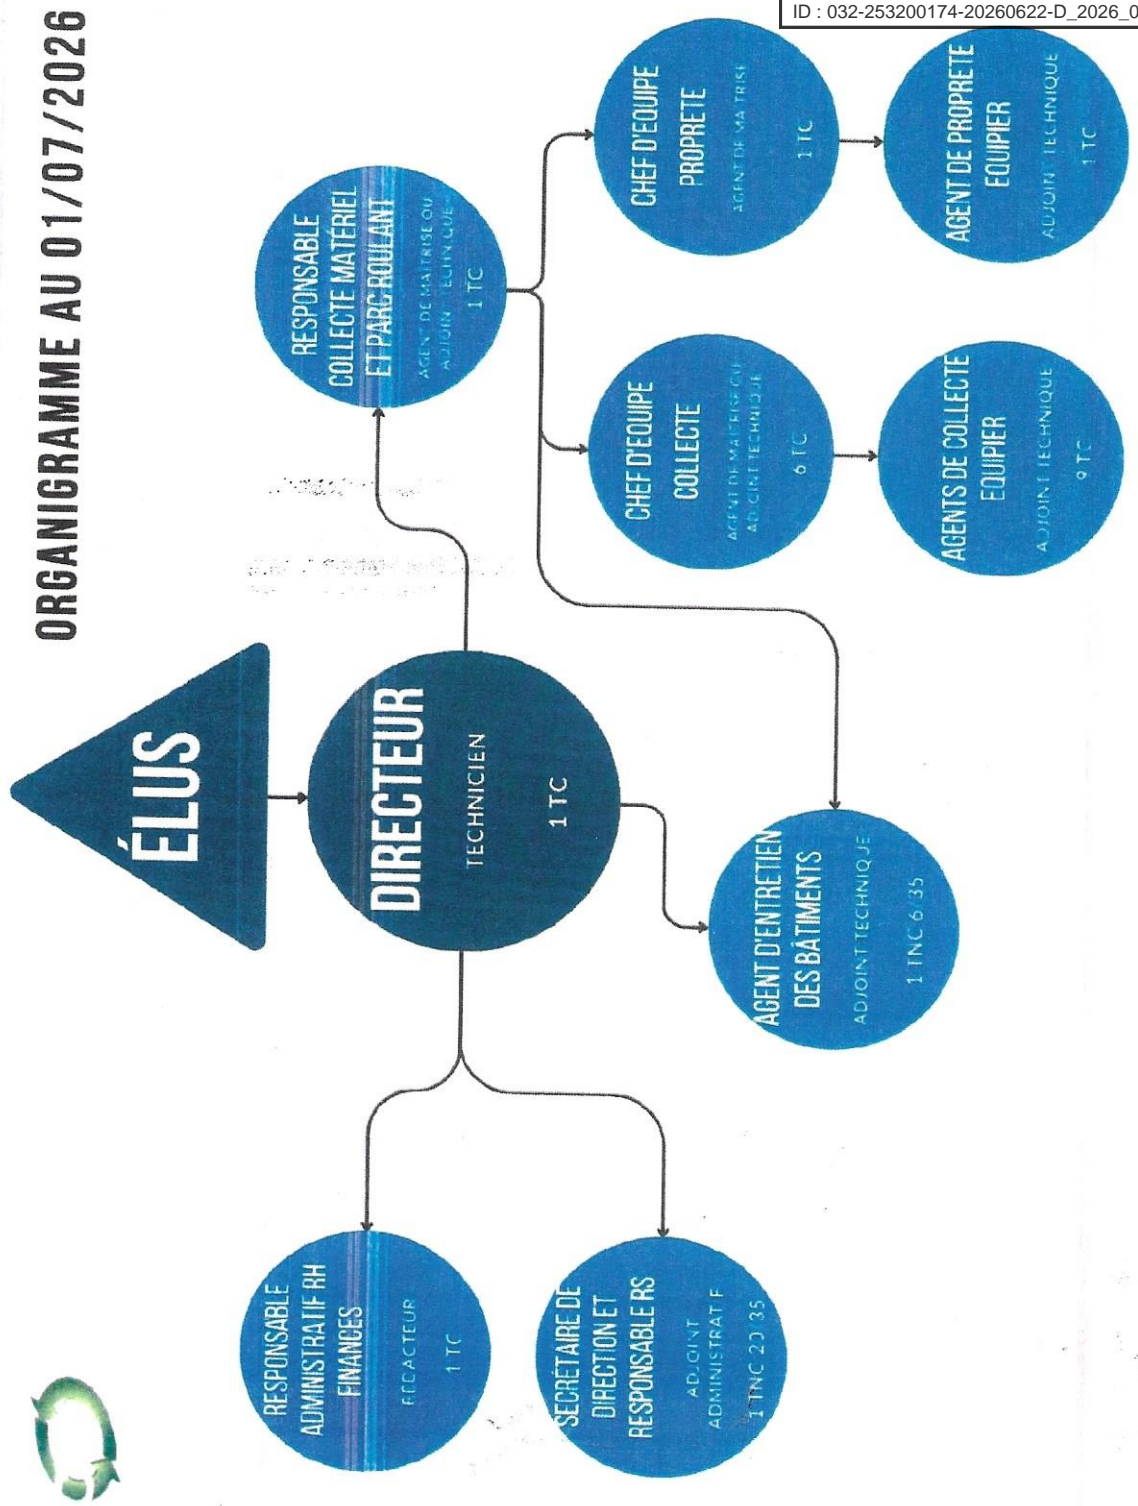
ID : 032-253200174-20260622-D_2026_0

ORGANIGRAMME AU 01/07/2026

ÉLUS

DIRECTEUR
TECHNICIEN
1 TC

RESPONSABLE COLLECTE MATÉRIEL ET PARC ROULANT
AGENT DE MAITRISE OU ADJOINT TECHNIQUE
1 TC

CHEF D'EQUIPE PROPRETE
AGENT DE MAITRISE
1 TC

AGENT DE PROPRETE EQUIPIER
ADJOINT TECHNIQUE
1 TC

CHEF D'EQUIPE COLLECTE
AGENT DE MAITRISE OU ADJOINT TECHNIQUE
6 TC

AGENTS DE COLLECTE EQUIPIER
ADJOINT TECHNIQUE
9 TC

AGENT D'ENTRETIEN DES BÂTIMENTS
ADJOINT TECHNIQUE
1 TNC 6/35

RESPONSABLE ADMINISTRATIF RH FINANCES
REDACTEUR
1 TC

SECRÉTAIRE DE DIRECTION ET RESPONSABLE RS
ADJOINT ADMINISTRATIF
1 TNC 20/35